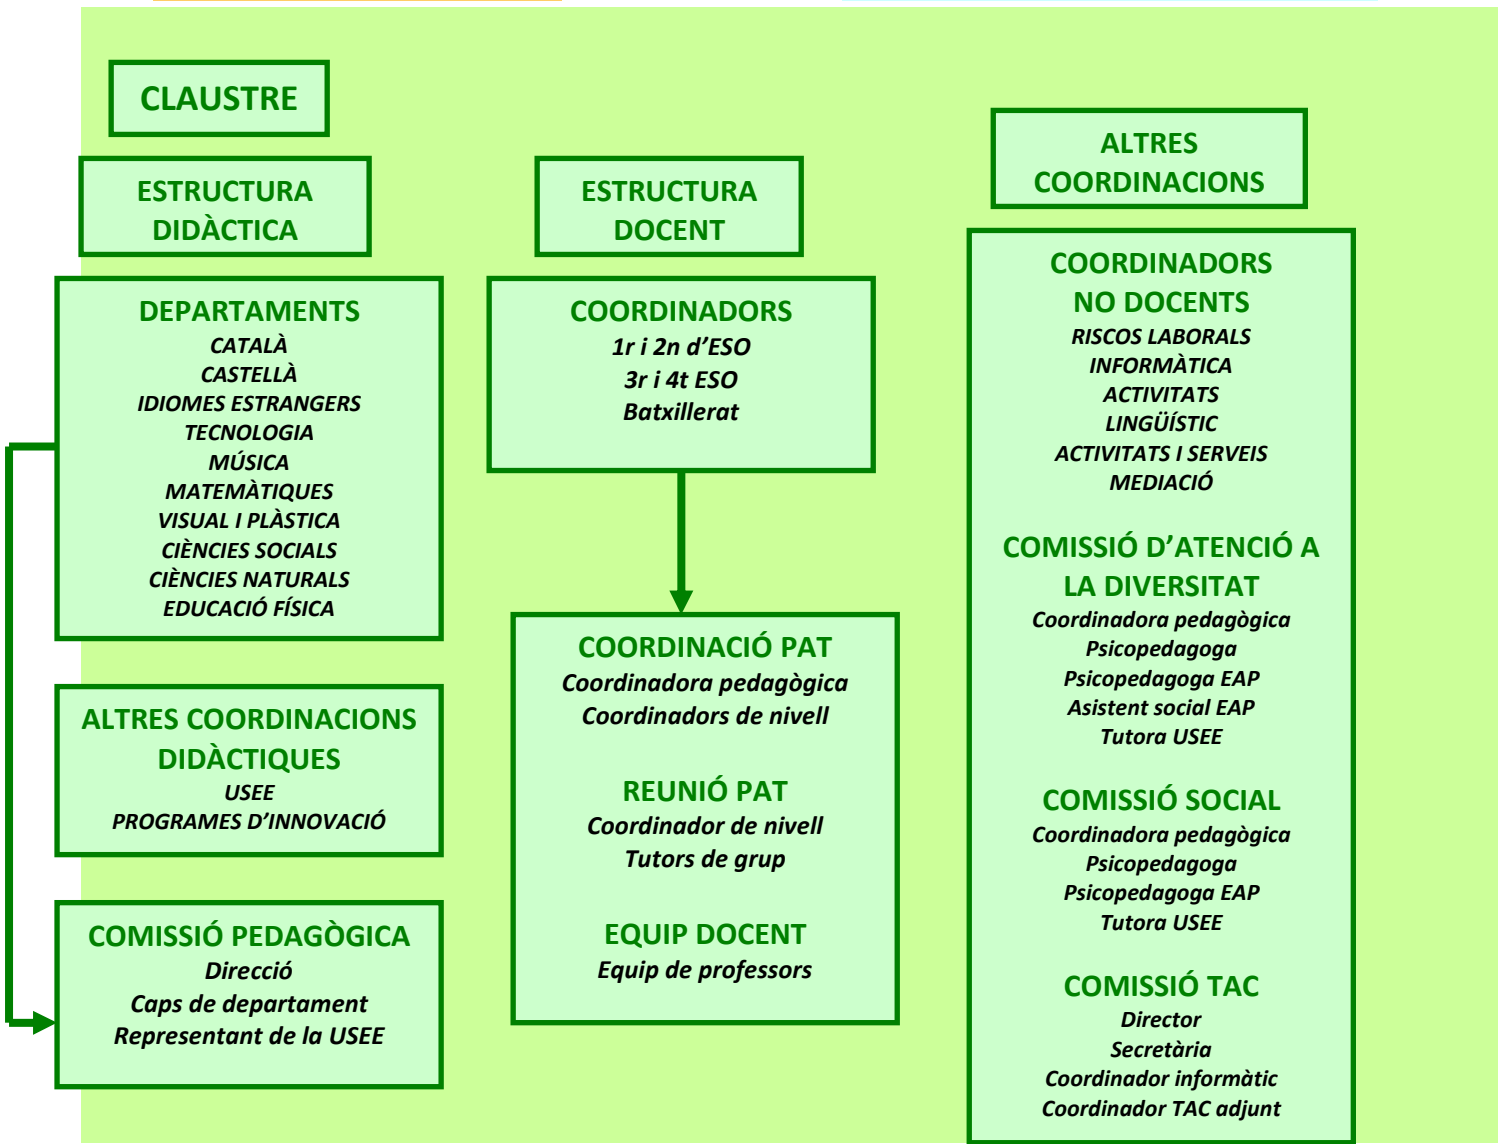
CLAUSTRE

ESTRUCTURA DIDÀCTICA

DEPARTAMENTS
CATALÀ
CASTELLÀ
IDIOMES ESTRANGERS
TECNOLOGIA
MÚSICA
MATEMÀTIQUES
VISUAL I PLÀSTICA
CIÈNCIES SOCIALS
CIÈNCIES NATURALS
EDUCACIÓ FÍSICA

ALTRES COORDINACIONS DIDÀCTIQUES
USEE
PROGRAMES D'INNOVACIÓ

COMISSIÓ PEDAGÒGICA
Direcció
Caps de departament
Representant de la USEE

ESTRUCTURA DOCENT

COORDINADORS
1r i 2n d'ESO
3r i 4t ESO
Batxillerat

COORDINACIÓ PAT
Coordinadora pedagògica
Coordinadors de nivell

REUNIÓ PAT
Coordinador de nivell
Tutors de grup

EQUIP DOCENT
Equip de professors

ALTRES COORDINACIONS

COORDINADORS NO DOCENTS
RISCOS LABORALS
INFORMÀTICA
ACTIVITATS
LINGÜÍSTIC
ACTIVITATS I SERVEIS
MEDIACIÓ

COMISSIÓ D'ATENCIÓ A LA DIVERSITAT
Coordinadora pedagògica
Psicopedagoga
Psicopedagoga EAP
Asistent social EAP
Tutora USEE

COMISSIÓ SOCIAL
Coordinadora pedagògica
Psicopedagoga
Psicopedagoga EAP
Tutora USEE

COMISSIÓ TAC
Director
Secretària
Coordinador informàtic
Coordinador TAC adjunt